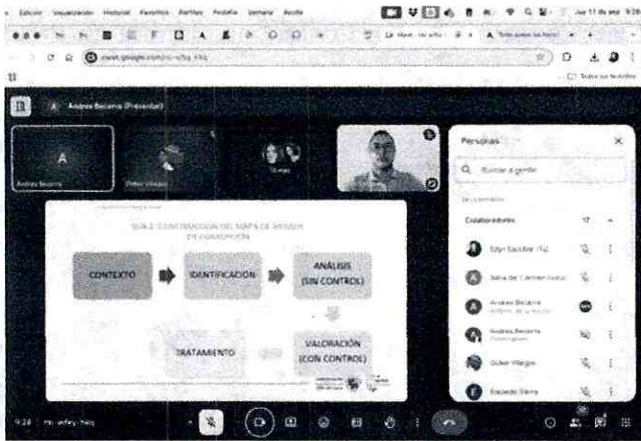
Edición Visualización Historial Favoritos Perfiles Pestaña Ventana Ayuda

Jue 11 de ene

Meet - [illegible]

meet.google.com/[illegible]

Todos los favoritos

Andres Becerra (Presentar)

A

Andres Becerra

Didier Villegas

Tú

Personas

Buscar a gente

Colaboradores

Edyn Escobar (Tú)

Silvia Del Carmen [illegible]

Andres Becerra

Andres Becerra

Didier Villegas

Eduardo Sierra

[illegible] CONSTRUCCIÓN DEL MAPA DE RIESGOS DE CORRUPCIÓN

CONTEXTO

IDENTIFICACIÓN

ANÁLISIS (SIN CONTROL)

TRATAMIENTO

VALORACIÓN (CON CONTROL)

9:28 | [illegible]